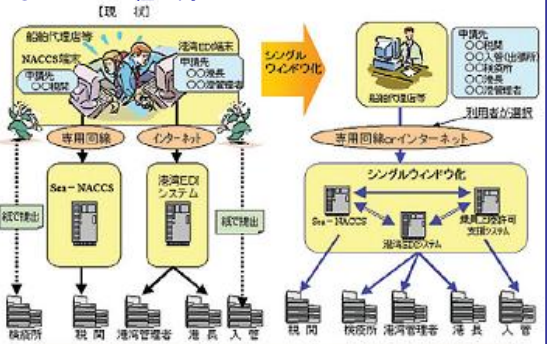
【現　状】

船舶代理店等
NACCS端末
港湾EDI端末
申請先
○○税関
申請先
○○港長
○○港管理者

専用回線
インターネット

紙で提出
紙で提出

Sea－NACCS
港湾EDIシステム

検疫所
税関
港湾管理者
港長
入管

シングルウィンドウ化

船舶代理店等
申請先
○○税関
○○入管(出張所)
○○検疫所
○○港長
○○港管理者

利用者が選択
専用回線orインターネット

シングルウィンドウ化
Sea－NACCS
港湾EDIシステム
乗員上陸許可支援システム

税関
検疫所
港湾管理者
港長
入管